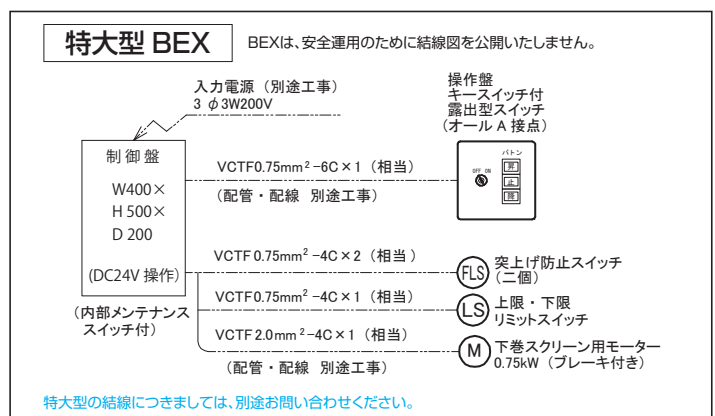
特大型 BEX

BEXは、安全運用のために結線図を公開いたしません。

入力電源（別途工事）
3 $\phi$ 3W200V

操作盤
キースイッチ付
露出型スイッチ
（オール A 接点）

OFF ON
バトン
昇
止
降

制御盤
W400×
H 500×
D 200
(DC24V 操作)

（内部メンテナンス スイッチ付）

VCTF0.75mm$^2$ −6C × 1（相当）
（配管・配線 別途工事）

VCTF 0.75mm$^2$ −4C × 2（相当）
FLS
突上げ防止スイッチ
（二個）

VCTF0.75mm$^2$ −4C × 1（相当）
LS
上限・下限
リミットスイッチ

VCTF 2.0mm$^2$ −4C × 1（相当）
M
下巻スクリーン用モーター
0.75kW（ブレーキ付き）

（配管・配線 別途工事）

特大型の結線につきましては、別途お問い合わせください。